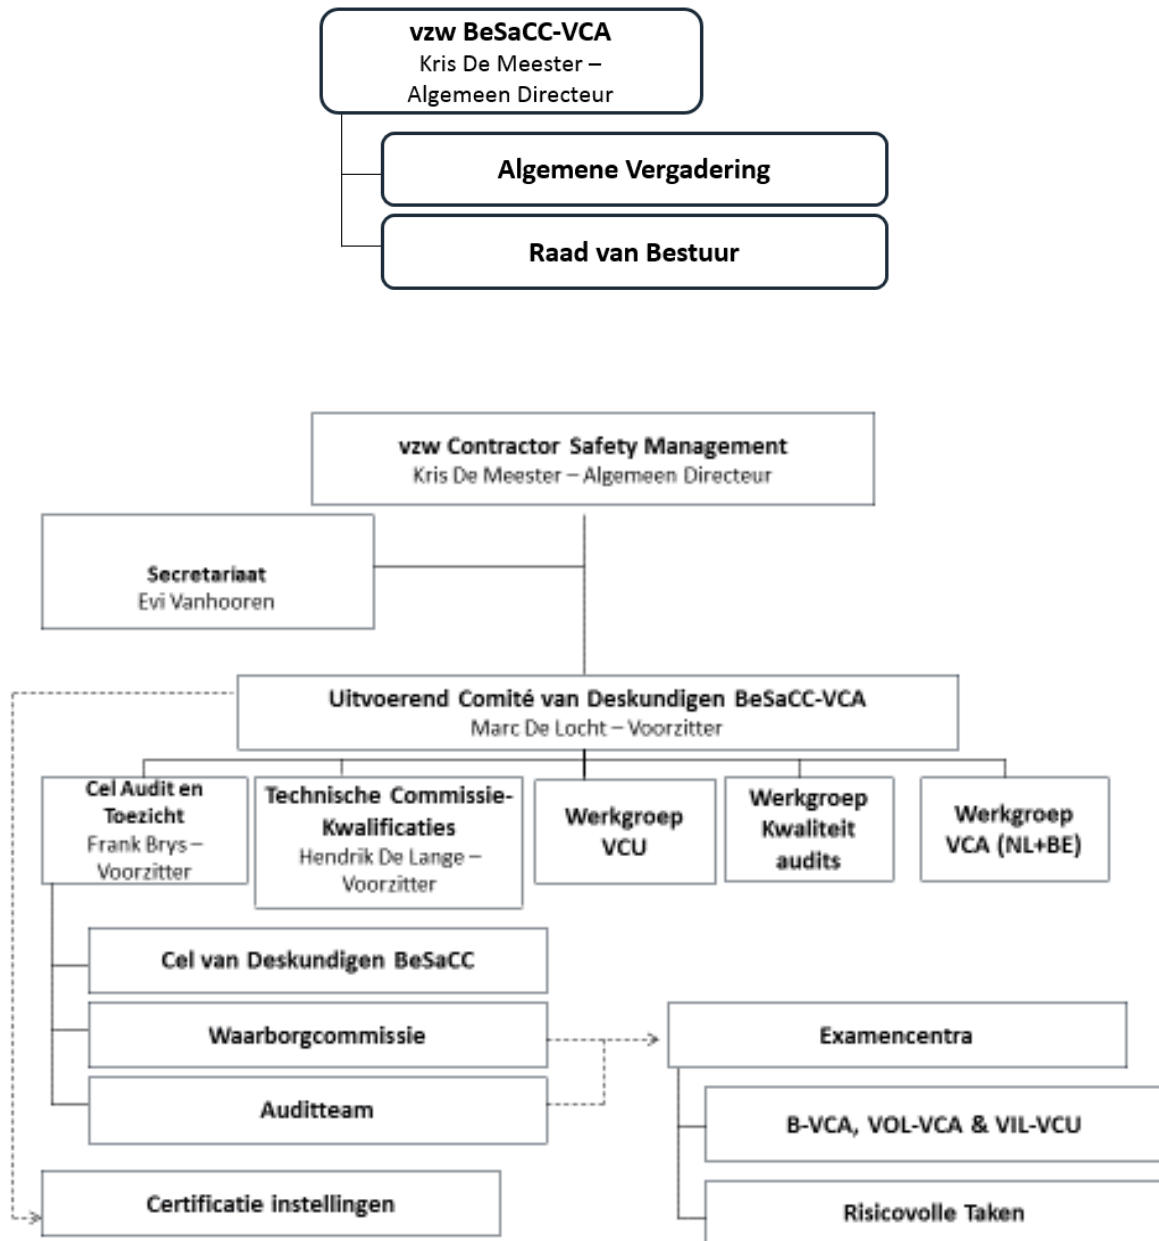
**vzw BeSaCC-VCA**
Kris De Meester – Algemeen Directeur

**Algemene Vergadering**

**Raad van Bestuur**

**vzw Contractor Safety Management**
Kris De Meester – Algemeen Directeur

**Secretariaat**
Evi Vanhooren

**Uitvoerend Comité van Deskundigen BeSaCC-VCA**
Marc De Locht – Voorzitter

**Cel Audit en Toezicht**
Frank Brys – Voorzitter

**Technische Commissie-Kwalificaties**
Hendrik De Lange – Voorzitter

**Werkgroep VCU**

**Werkgroep Kwaliteit audits**

**Werkgroep VCA (NL+BE)**

**Cel van Deskundigen BeSaCC**

**Waarborgcommissie**

**Auditteam**

**Examencentra**

**B-VCA, VOL-VCA & VIL-VCU**

**Risicovolle Taken**

**Certificatie instellingen**